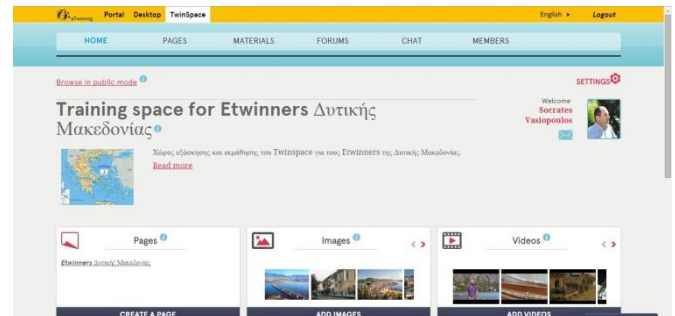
eTwinning Portal Desktop TwinSpace

English ▸ Logout

HOME PAGES MATERIALS FORUMS CHAT MEMBERS

Browse in public mode

SETTINGS

Training space for Etwinners Δυτικής Μακεδονίας

Welcome
Socrates Vasiopoulos

Χώρος εξάσκησης και εκμάθησης του Twinspace για τους Etwinners της Δυτικής Μακεδονίας.

Read more

Pages

Etwinners Δυτικής Μακεδονίας

CREATE A PAGE

Images

ADD IMAGES

Videos

ADD VIDEOS